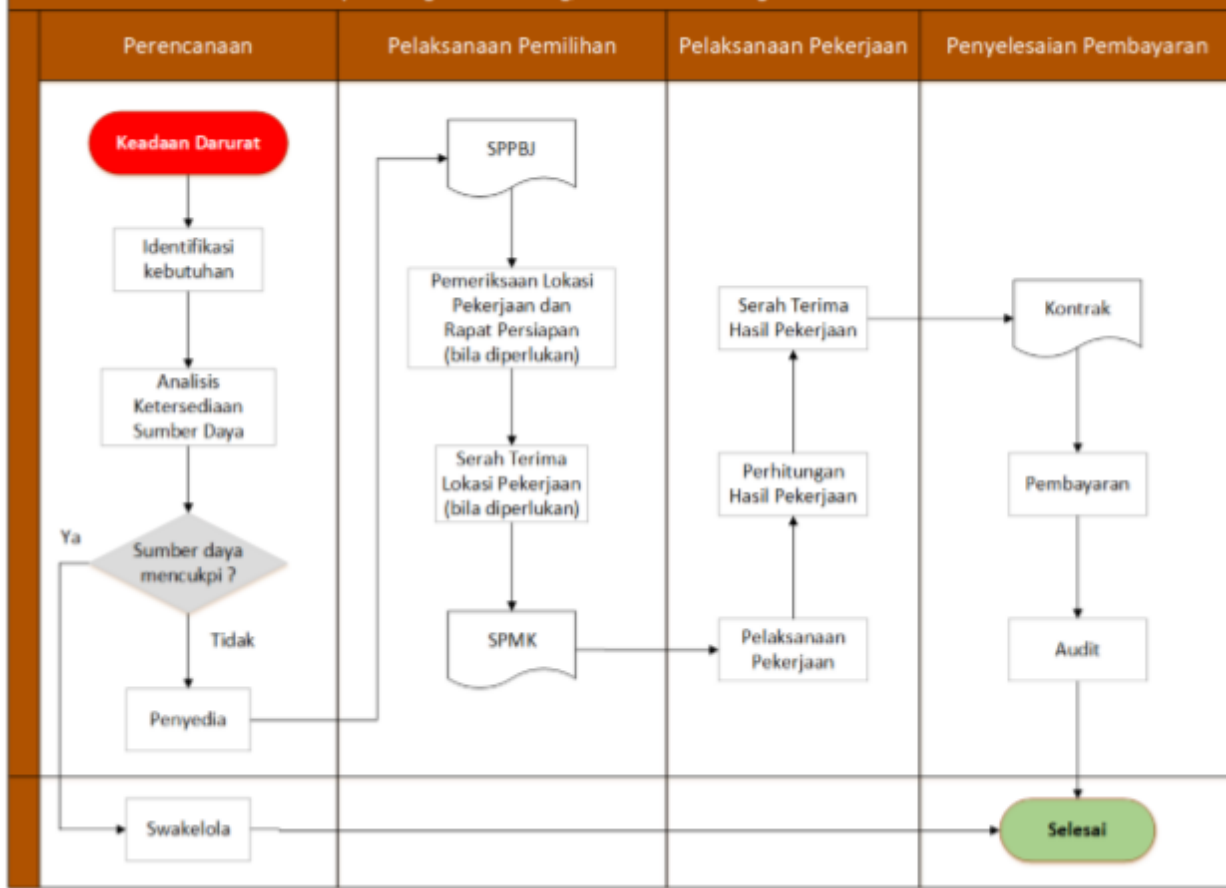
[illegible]

Perencanaan

Pelaksanaan Pemilihan

Pelaksanaan Pekerjaan

Penyelesaian Pembayaran

Keadaan Darurat

Identifikasi kebutuhan

Analisis Ketersediaan Sumber Daya

Sumber daya mencukpi ?

Ya

Tidak

Penyedia

Swakelola

SPPBJ

Pemeriksaan Lokasi Pekerjaan dan Rapat Persiapan (bila diperlukan)

Serah Terima Lokasi Pekerjaan (bila diperlukan)

SPMK

Serah Terima Hasil Pekerjaan

Perhitungan Hasil Pekerjaan

Pelaksanaan Pekerjaan

Kontrak

Pembayaran

Audit

Selesai